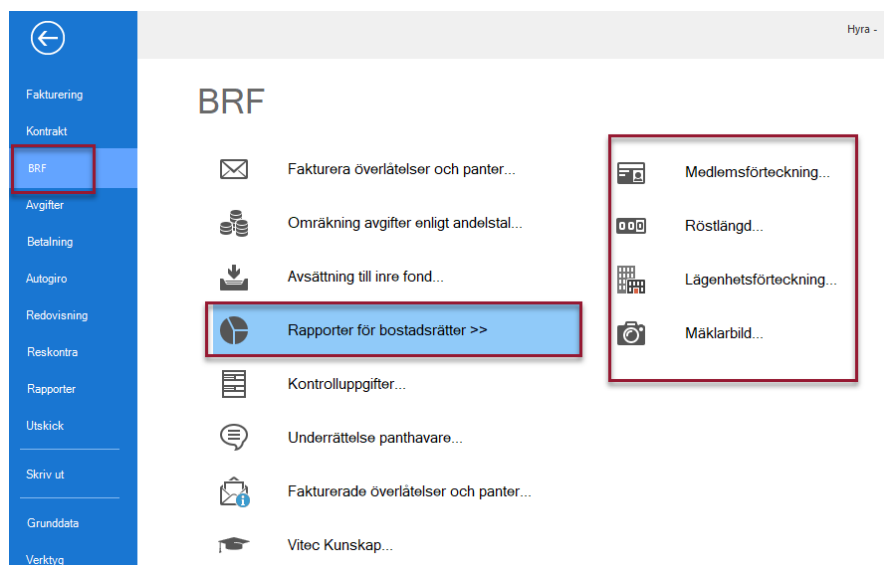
Hyra -

Fakturering
Kontrakt
BRF
Avgifter
Betalning
Autogiro
Redovisning
Reskontra
Rapporter
Utskick
Skriv ut
Grunddata
Verktyg

BRF

Fakturera överlåtelser och panter...
Omräkning avgifter enligt andelstal...
Avsättning till inre fond...
Rapporter för bostadsrätter >>
Kontrolluppgifter...
Underrättelse panthavare...
Fakturerade överlåtelser och panter...
Vitec Kunskap...

Medlemsförteckning...
Röstlängd...
Lägenhetsförteckning...
Mäklarbild...